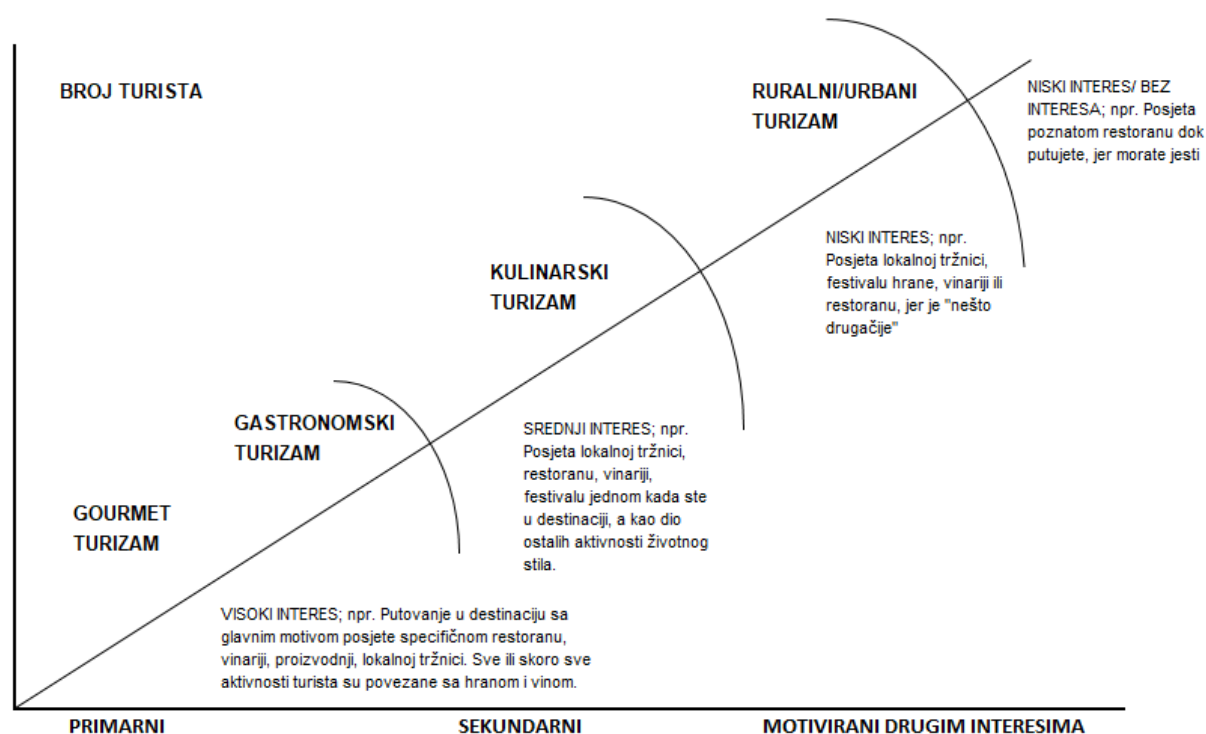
BROJ TURISTA

RURALNI/URBANI TURIZAM

NISKI INTERES/ BEZ INTERESA; npr. Posjeta poznatom restoranu dok putujete, jer morate jesti

KULINARSKI TURIZAM

NISKI INTERES; npr. Posjeta lokalnoj tržnici, festivalu hrane, vinariji ili restoranu, jer je "nešto drugačije"

GASTRONOMSKI TURIZAM

SREDNJI INTERES; npr. Posjeta lokalnoj tržnici, restoranu, vinariji, festivalu jednom kada ste u destinaciji, a kao dio ostalih aktivnosti životnog stila.

GOURMET TURIZAM

VISOKI INTERES; npr. Putovanje u destinaciju sa glavnim motivom posjete specifičnom restoranu, vinariji, proizvodnji, lokalnoj tržnici. Sve ili skoro sve aktivnosti turista su povezane sa hranom i vinom.

PRIMARNI

SEKUNDARNI

MOTIVIRANI DRUGIM INTERESIMA